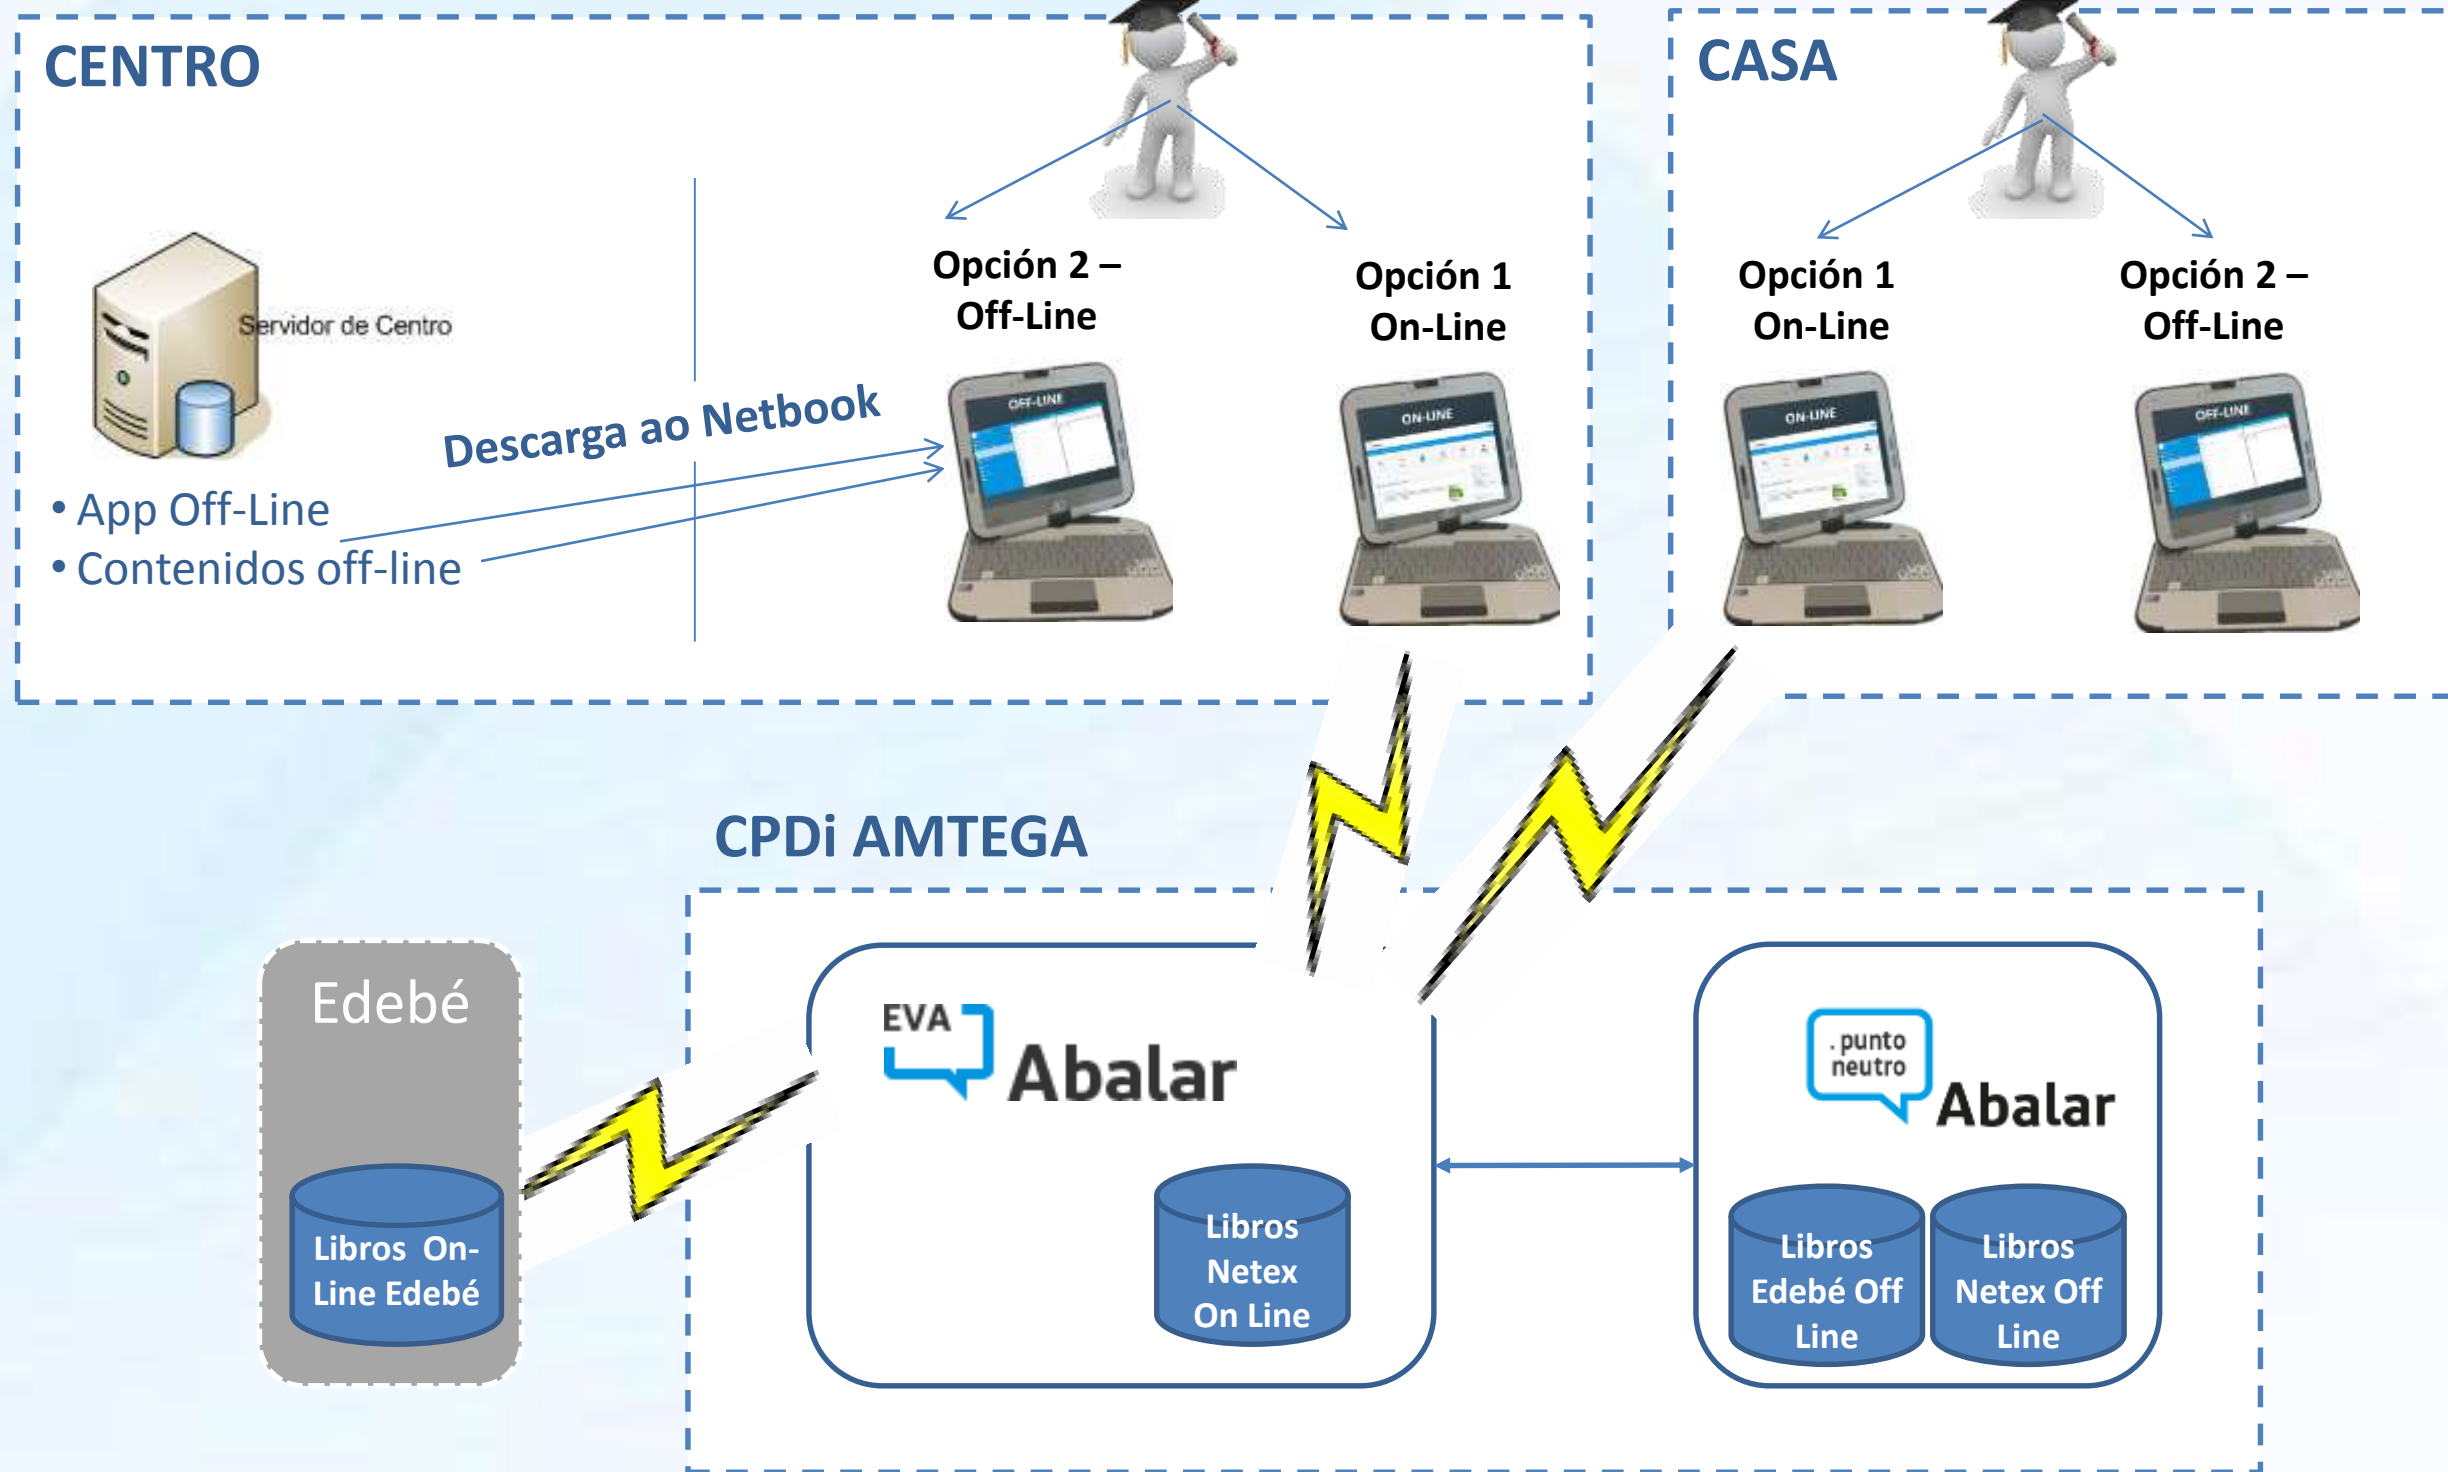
CENTRO

Servidor de Centro

• App Off-Line
• Contenidos off-line

Descarga ao Netbook

Opción 2 – Off-Line

OFF-LINE

Opción 1 On-Line

ON-LINE

CASA

Opción 1 On-Line

ON-LINE

Opción 2 – Off-Line

OFF-LINE

CPDi AMTEGA

Edebé

Libros On-Line Edebé

EVA Abalar

Libros Netex On Line

.punto neutro Abalar

Libros Edebé Off Line

Libros Netex Off Line